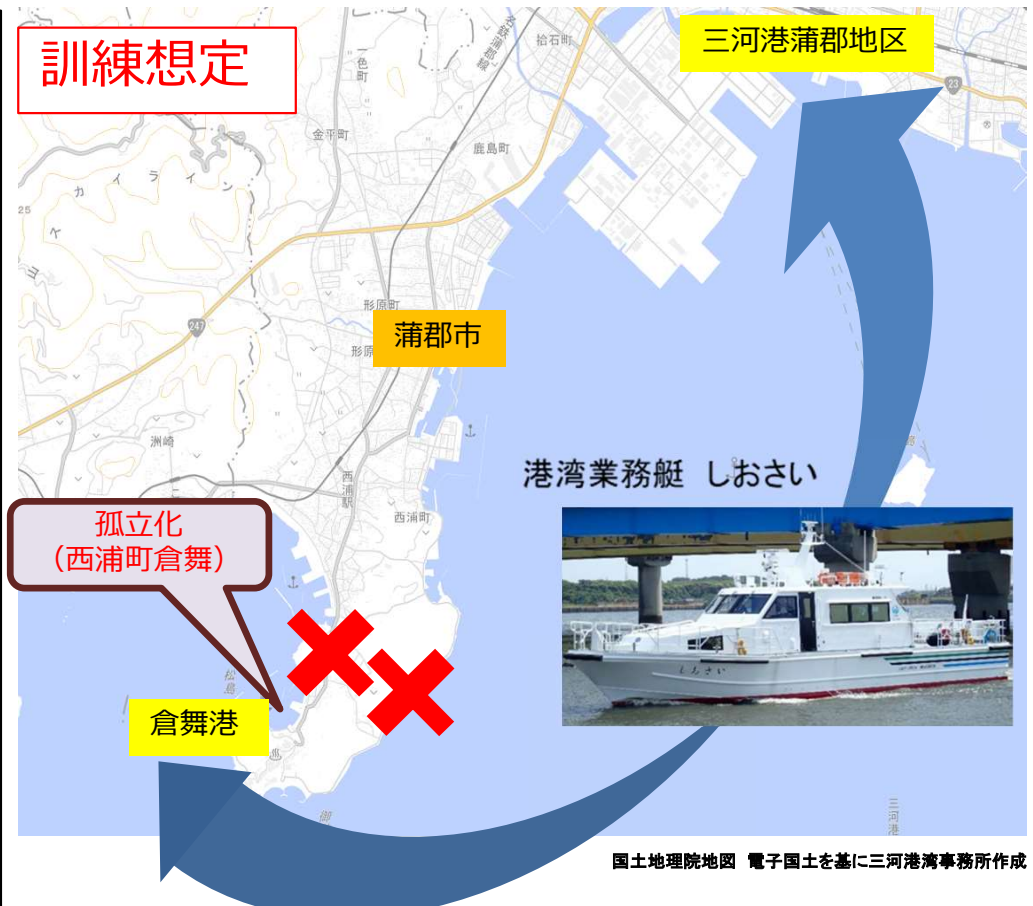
訓練想定

三河港蒲郡地区

拾石町

一色町

金平町

鹿島町

247

23

形原町

形原

蒲郡市

洲崎

西浦駅

西浦町

港湾業務艇 しおさい

孤立化
(西浦町倉舞)

倉舞港

三河港

国土地理院地図 電子国土を基に三河港湾事務所作成